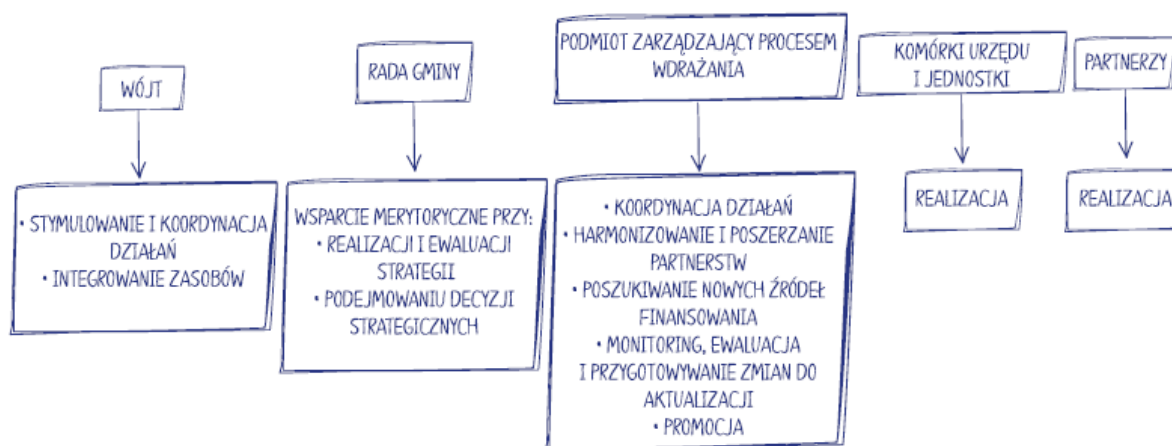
WÓJT

• STYMULOWANIE I KOORDYNACJA DZIAŁAŃ
• INTEGROWANIE ZASOBÓW

RADA GMINY

WSPARCIE MERYTORYCZNE PRZY:
• REALIZACJI I EWALUACJI STRATEGII
• PODEJMOWANIU DECYZJI STRATEGICZNYCH

PODMIOT ZARZĄDZAJĄCY PROCESEM WDRAŻANIA

• KOORDYNACJA DZIAŁAŃ
• HARMONIZOWANIE I POSZERZANIE PARTNERSTW
• POSZUKIWANIE NOWYCH ŹRÓDEŁ FINANSOWANIA
• MONITORING, EWALUACJA I PRZYGOTOWYWANIE ZMIAN DO AKTUALIZACJI
• PROMOCJA

KOMÓRKI URZĘDU I JEDNOSTKI

REALIZACJA

PARTNERZY

REALIZACJA